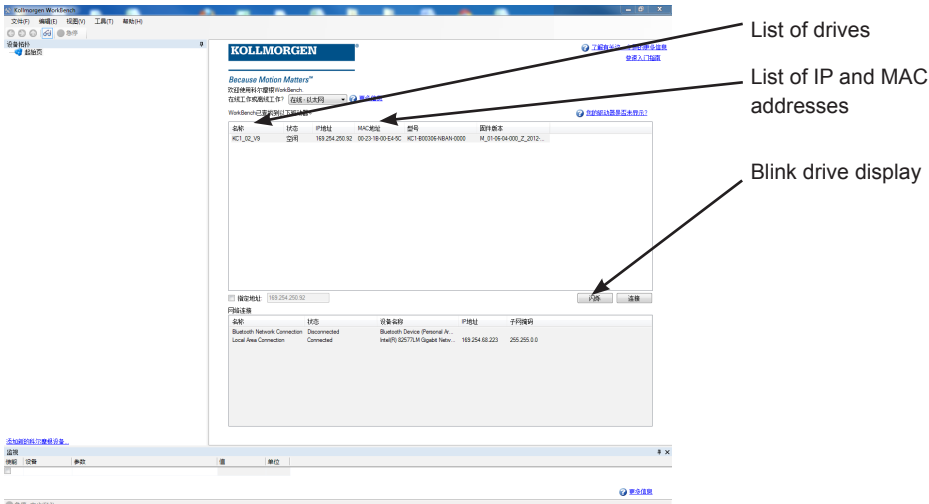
Kollmorgen WorkBench

文件(F) 编辑(E) 视图(V) 工具(T) 帮助(H)

设备组件

起始页

KOLLMORGEN

Because Motion Matters™

欢迎使用科尔摩根WorkBench.

在线工作或离线工作? 在线 - 以太网

更多信息

了解有关这… 全部信息

WorkBench已找到以下驱动器:

我的驱动器是否未显示?

| 名称 | 状态 | IP地址 | MAC地址 | 型号 | 固件版本 |
|---|---|---|---|---|---|
| KC1_02_V9 | 空闲 | 169.254.250.92 | 00-23-1B-00-E4-5C | KC1-B00306-NBAN-0000 | M_01-06-04-000_Z_2012-... |

指定地址: 169.254.250.92

闪烁 连接

网络连接

| 名称 | 状态 | 设备名称 | IP地址 | 子网掩码 |
|---|---|---|---|---|
| Bluetooth Network Connection | Disconnected | Bluetooth Device (Personal Ar... | | |
| Local Area Connection | Connected | Intel(R) 82577LM Gigabit Netw... | 169.254.68.223 | 255.255.0.0 |

添加新的科尔摩根设备...

监视

| 颜色 | 设备 | 参数 | 值 | 单位 |
|---|---|---|---|---|

更多信息

List of drives

List of IP and MAC addresses

Blink drive display